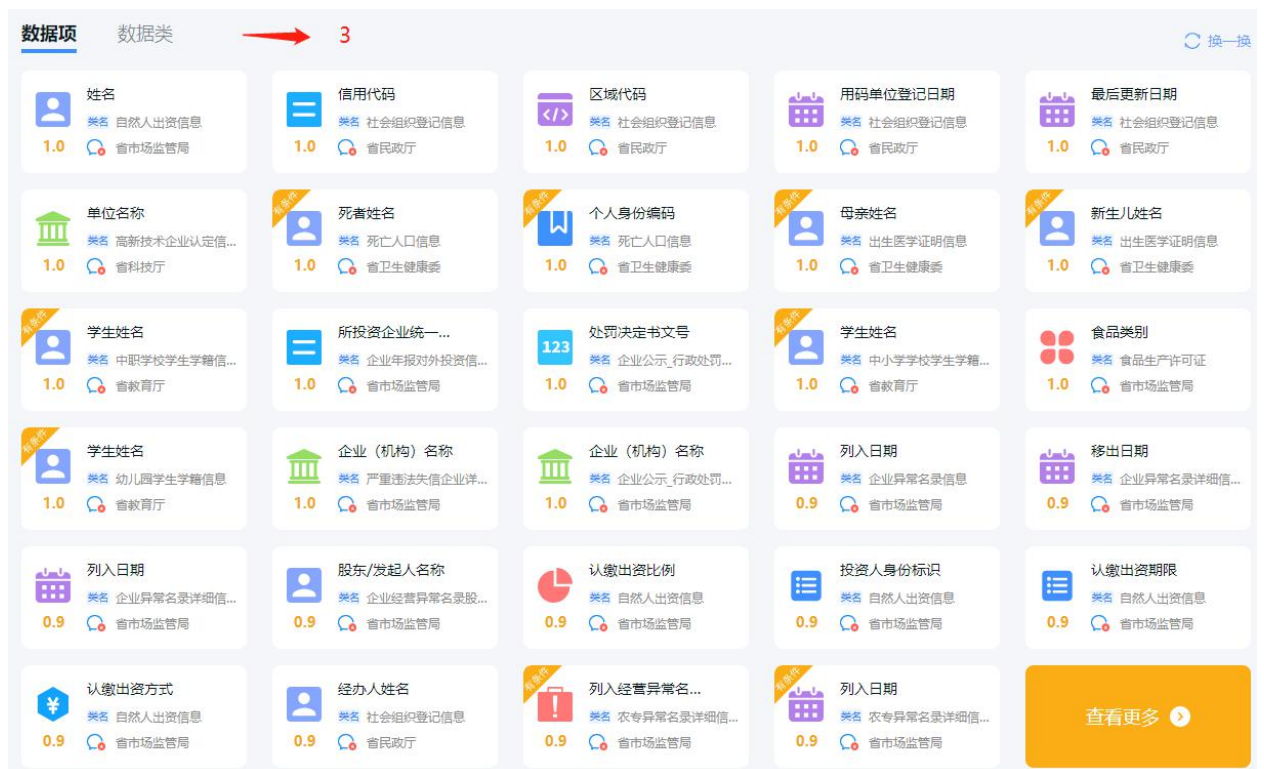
数据项 数据类 3 换一换

姓名
类名 自然人出资信息
1.0 省市场监管局

信用代码
类名 社会组织登记信息
1.0 省民政厅

区域代码
类名 社会组织登记信息
1.0 省民政厅

用码单位登记日期
类名 社会组织登记信息
1.0 省民政厅

最后更新日期
类名 社会组织登记信息
1.0 省民政厅

单位名称
类名 高新技术企业认定信...
1.0 省科技厅

有条件
死者姓名
类名 死亡人口信息
1.0 省卫生健康委

有条件
个人身份编码
类名 死亡人口信息
1.0 省卫生健康委

有条件
母亲姓名
类名 出生医学证明信息
1.0 省卫生健康委

有条件
新生儿姓名
类名 出生医学证明信息
1.0 省卫生健康委

有条件
学生姓名
类名 中职学校学生学籍信...
1.0 省教育厅

所投资企业统一...
类名 企业年报对外投资信...
1.0 省市场监管局

123
处罚决定书文号
类名 企业公示_行政处罚...
1.0 省市场监管局

有条件
学生姓名
类名 中小学学校学生学籍...
1.0 省教育厅

食品类别
类名 食品生产许可证
1.0 省市场监管局

有条件
学生姓名
类名 幼儿园学生学籍信息
1.0 省教育厅

企业（机构）名称
类名 严重违法失信企业详...
1.0 省市场监管局

企业（机构）名称
类名 企业公示_行政处罚...
1.0 省市场监管局

列入日期
类名 企业异常名录信息
0.9 省市场监管局

移出日期
类名 企业异常名录详细信...
0.9 省市场监管局

列入日期
类名 企业异常名录详细信...
0.9 省市场监管局

股东/发起人名称
类名 企业经营异常名录股...
0.9 省市场监管局

认缴出资比例
类名 自然人出资信息
0.9 省市场监管局

投资人身份标识
类名 自然人出资信息
0.9 省市场监管局

认缴出资期限
类名 自然人出资信息
0.9 省市场监管局

¥
认缴出资方式
类名 自然人出资信息
0.9 省市场监管局

经办人姓名
类名 社会组织登记信息
0.9 省民政厅

有条件
列入经营异常名...
类名 农专异常名录详细信...
0.9 省市场监管局

有条件
列入日期
类名 农专异常名录详细信...
0.9 省市场监管局

查看更多